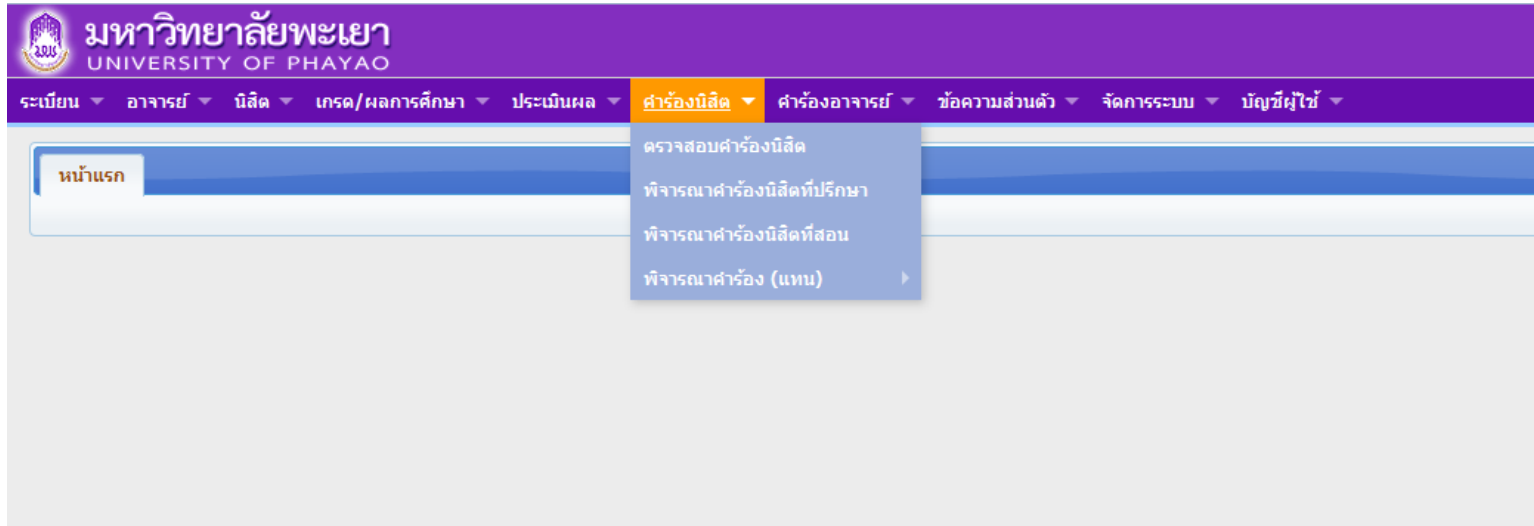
มพ

มหาวิทยาลัยพะเยา
UNIVERSITY OF PHAYAO

ระเบียน อาจารย์ นิสิต เกรด/ผลการศึกษา ประเมินผล คำร้องนิสิต คำร้องอาจารย์ ข้อความส่วนตัว จัดการระบบ บัญชีผู้ใช้

ตรวจสอบคำร้องนิสิต
พิจารณาคำร้องนิสิตที่ปรึกษา
พิจารณาคำร้องนิสิตที่สอน
พิจารณาคำร้อง (แทน)

หน้าแรก